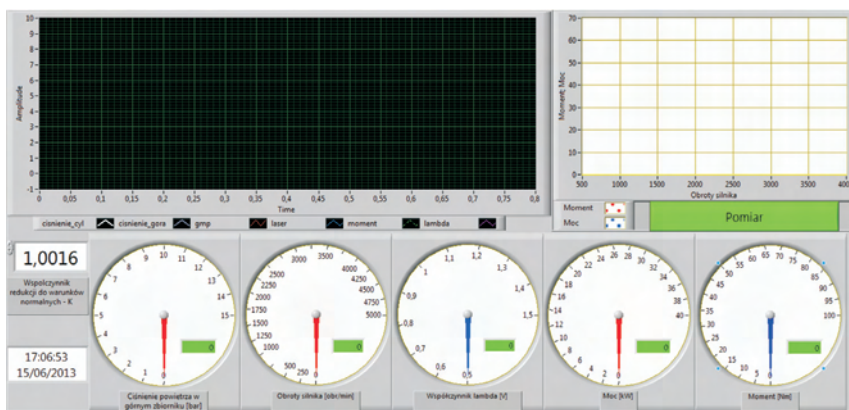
10
9
8
7
6
5
4
3
2
1
0
-1
Amplitude
0 0,05 0,1 0,15 0,2 0,25 0,3 0,35 0,4 0,45 0,5 0,55 0,6 0,65 0,7 0,75 0,8
Time

cisnienie_cyl cisnienie_gora gmp laser moment lambda

70
60
50
40
30
20
10
0
Moment, Moc
500 1000 1500 2000 2500 3000 3500 4000
Obroty silnika

Moment
Moc
Pomiar

1,0016
Wspolczynnik redukcji do warunkow normalnych - K

17:06:53
15/06/2013

0 1 2 3 4 5 6 7 8 9 10 11 12 13 14 15
0
Cisnienie powietrza w górnym zbiorniku [bar]

0 250 500 750 1000 1250 1500 1750 2000 2250 2500 3000 3500 4000 4250 4500 4750 5000
0
Obroty silnika [obr/min]

0,5 0,6 0,7 0,8 0,9 1 1,1 1,2 1,3 1,4 1,5
0
Wspolczynnik lambda [V]

0 2 4 6 8 10 12 14 16 18 20 22 24 26 28 30 32 34 36 38 40
0
Moc [kW]

0 5 10 15 20 25 30 35 40 45 50 55 60 65 70 75 80 85 90 95 100
0
Moment [Nm]